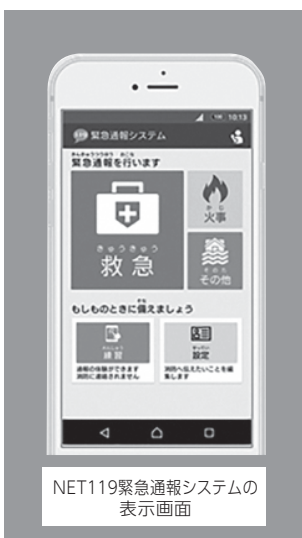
10:13
緊急通報システム
緊急通報を行います
火事
救急
その他
もしものときに備えましょう
練習
通報の体験ができます
消防に通報されません
設定
消防へ伝えたいことを編集します
NET119緊急通報システムの表示画面